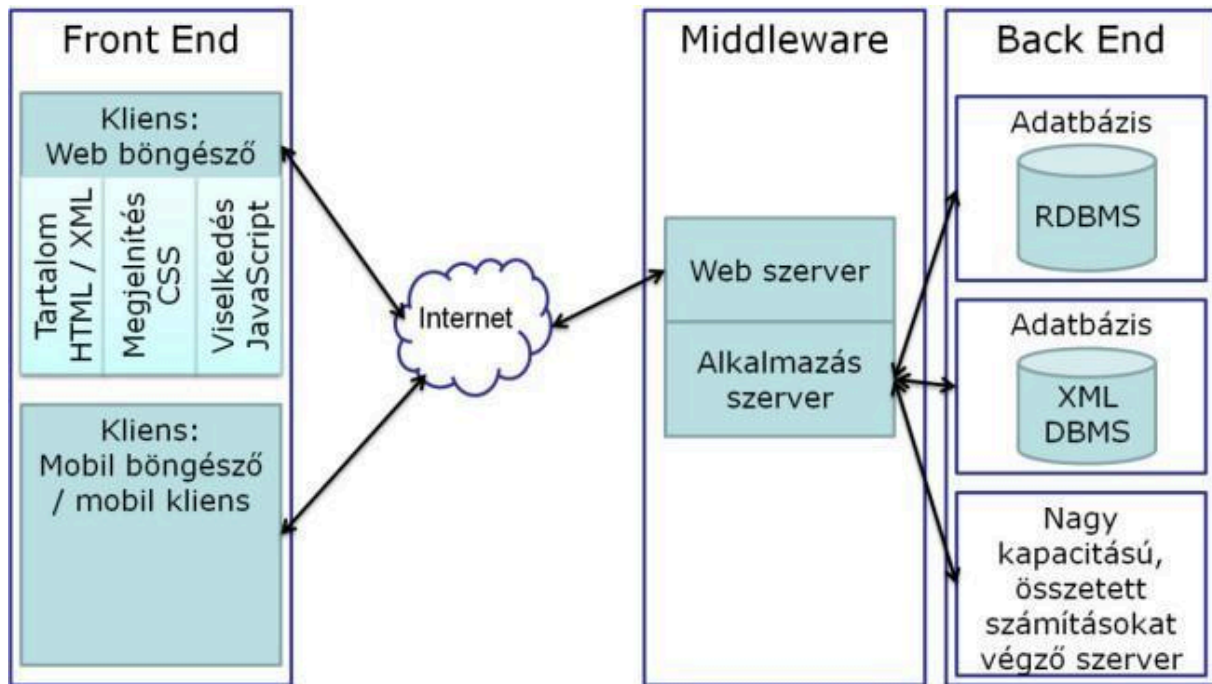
Front End

Kliens:
Web böngésző

Tartalom
HTML / XML

Megjelenítés
CSS

Viselkedés
JavaScript

Kliens:
Mobil böngésző
/ mobil kliens

Internet

Middleware

Web szerver

Alkalmazás
szerver

Back End

Adatbázis

RDBMS

Adatbázis

XML
DBMS

Nagy
kapacitású,
összetett
számításokat
végző szerver